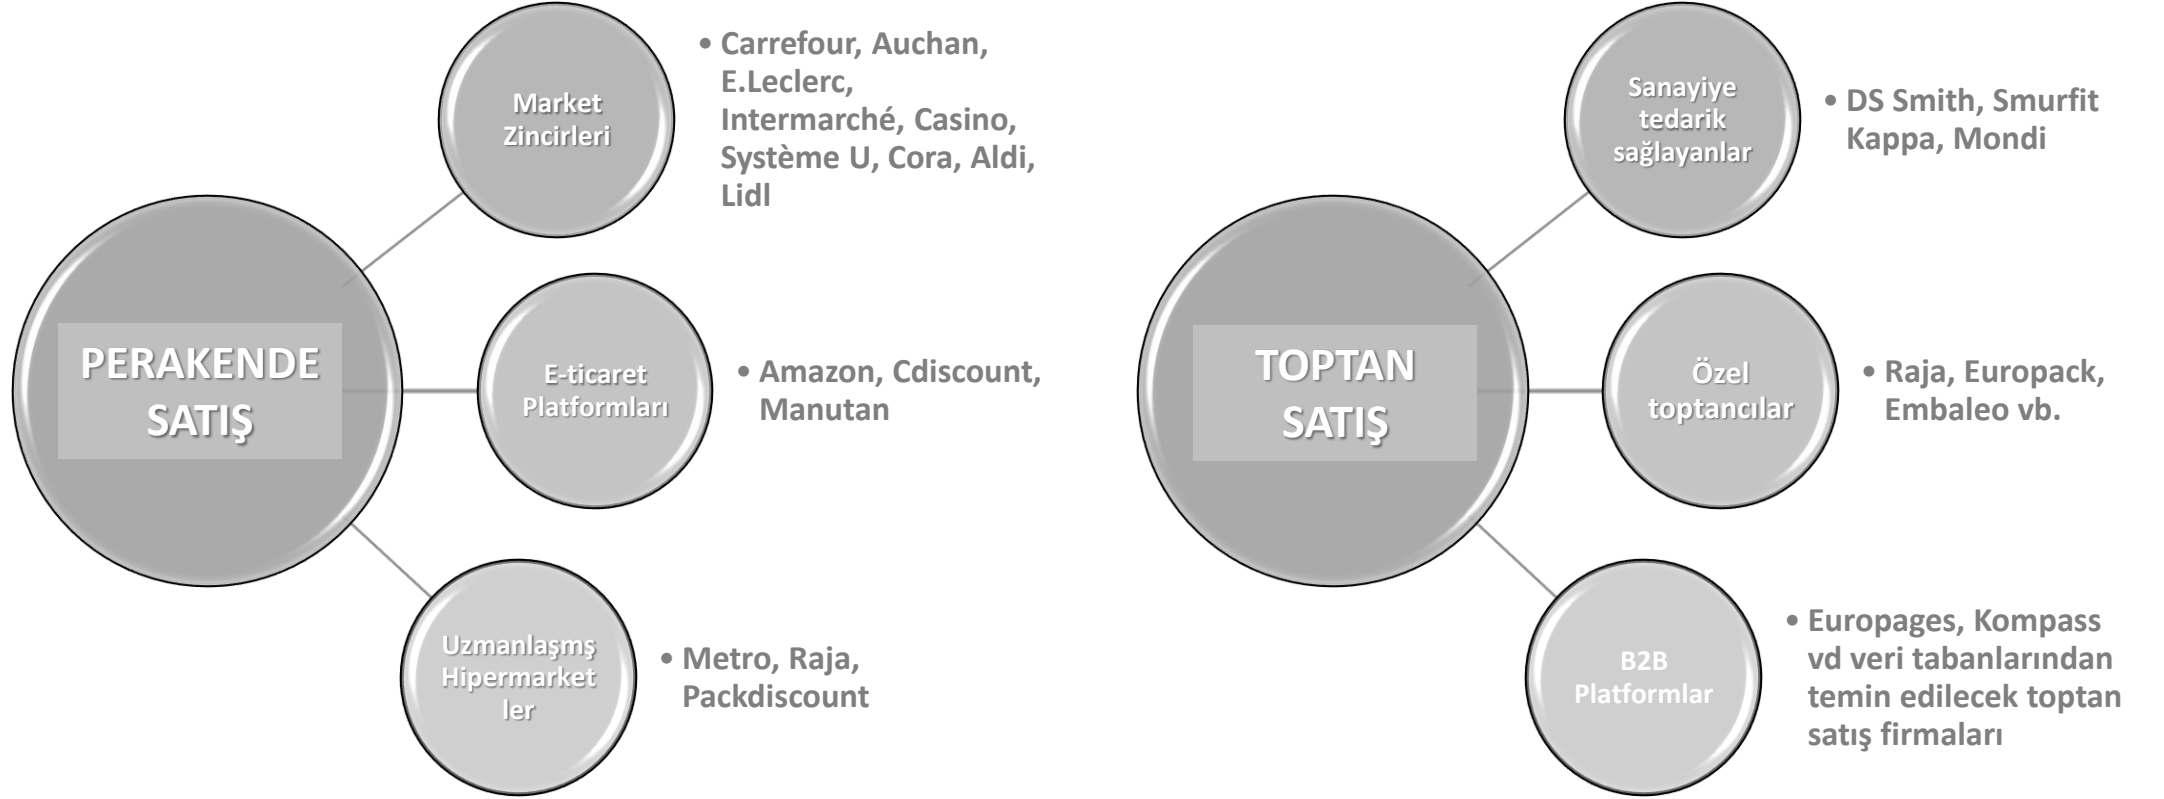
PERAKENDE SATIŞ

Market Zincirleri

• Carrefour, Auchan, E.Leclerc, Intermarché, Casino, Système U, Cora, Aldi, Lidl

E-ticaret Platformları

• Amazon, Cdiscount, Manutan

Uzmanlaşmş Hipermarketler

• Metro, Raja, Packdiscount

TOPTAN SATIŞ

Sanayiye tedarik sağlayanlar

• DS Smith, Smurfit Kappa, Mondi

Özel toptancılar

• Raja, Europack, Embaleo vb.

B2B Platformlar

• Europages, Kompass vd veri tabanlarından temin edilecek toptan satış firmaları